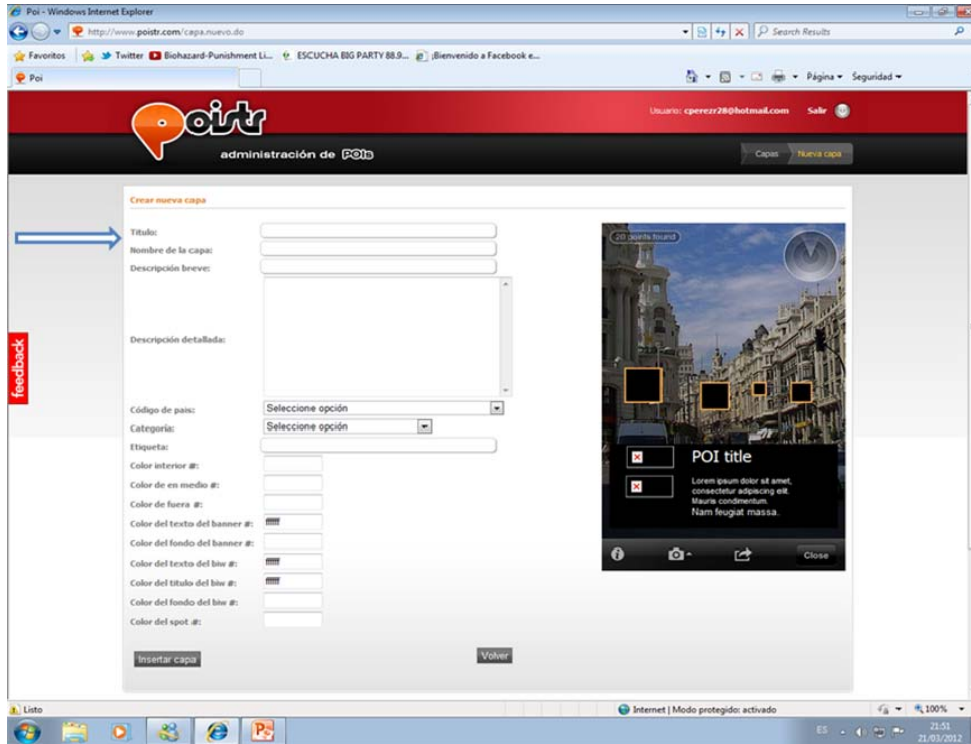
Poi - Windows Internet Explorer

http://www.poistr.com/capa.nuevo.do

Search Results

Favoritos

Twitter

Biohazard-Punishment Li...

ESCUCHA BIG PARTY 88.9...

¡Bienvenido a Facebook e...

Poi

Página ▾ Seguridad ▾

poistr

administración de POIs

Usuario: cperezr28@hotmail.com Salir

Capas Nueva capa

Crear nueva capa

Titulo:

Nombre de la capa:

Descripción breve:

Descripción detallada:

Código de país: Seleccione opción

Categoría: Seleccione opción

Etiqueta:

Color interior #:

Color de en medio #:

Color de fuera #:

Color del texto del banner #: ffffff

Color del fondo del banner #:

Color del texto del biw #: ffffff

Color del titulo del biw #: ffffff

Color del fondo del biw #:

Color del spot #:

Insertar capa

Volver

feedback

20 points found

POI title

Lorem ipsum dolor sit amet, consectetur adipiscing elit. Mauris condimentum.

Nam feugiat massa.

Close

Listo

Internet | Modo protegido: activado

100%

ES

21:51

21/03/2012